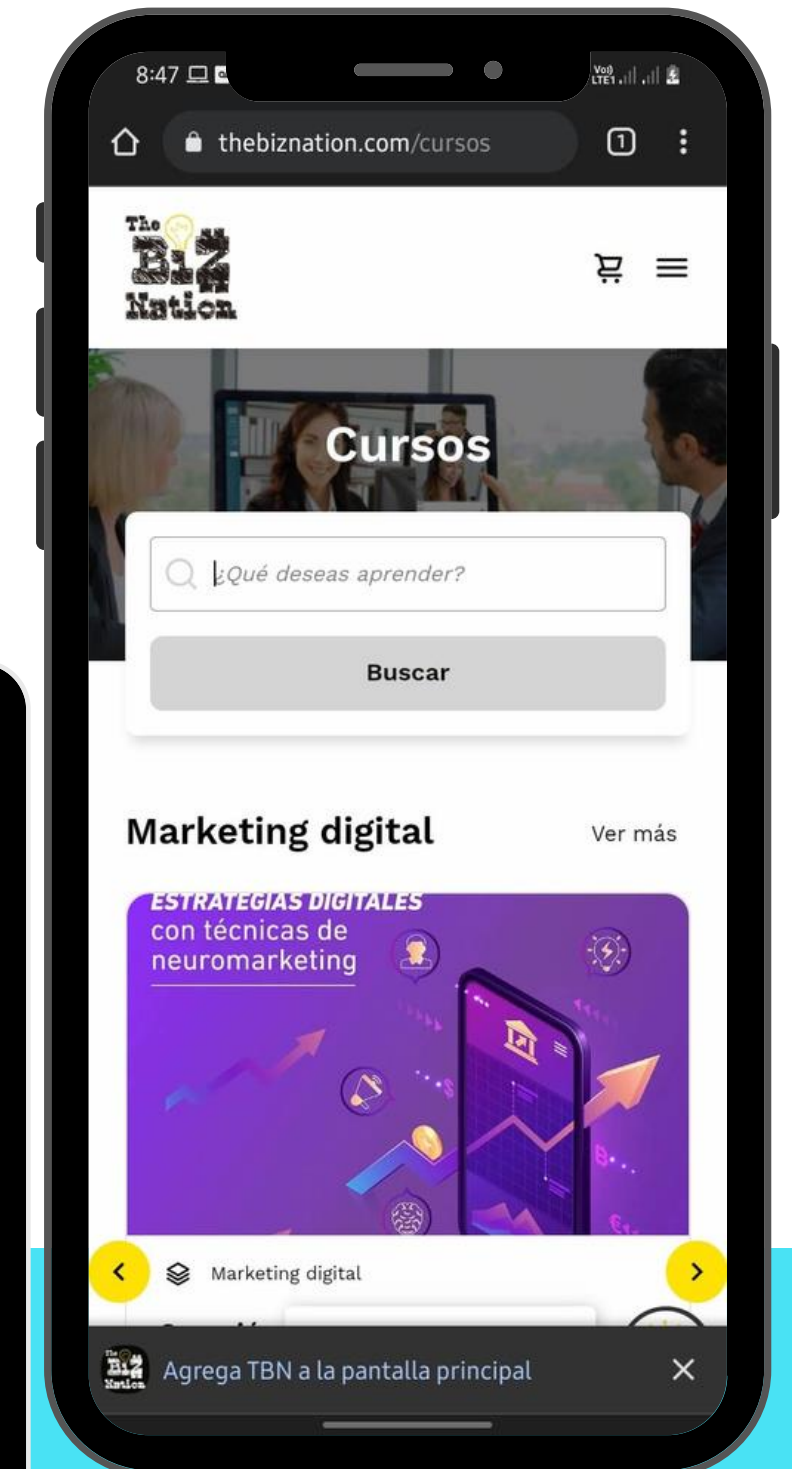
8:47

thebiznation.com/cursos

1

The BiZ Nation

Cursos

¿Qué deseas aprender?

Buscar

Marketing digital

Ver más

ESTRATEGIAS DIGITALES
con técnicas de neuromarketing

Marketing digital

Agrega TBN a la pantalla principal